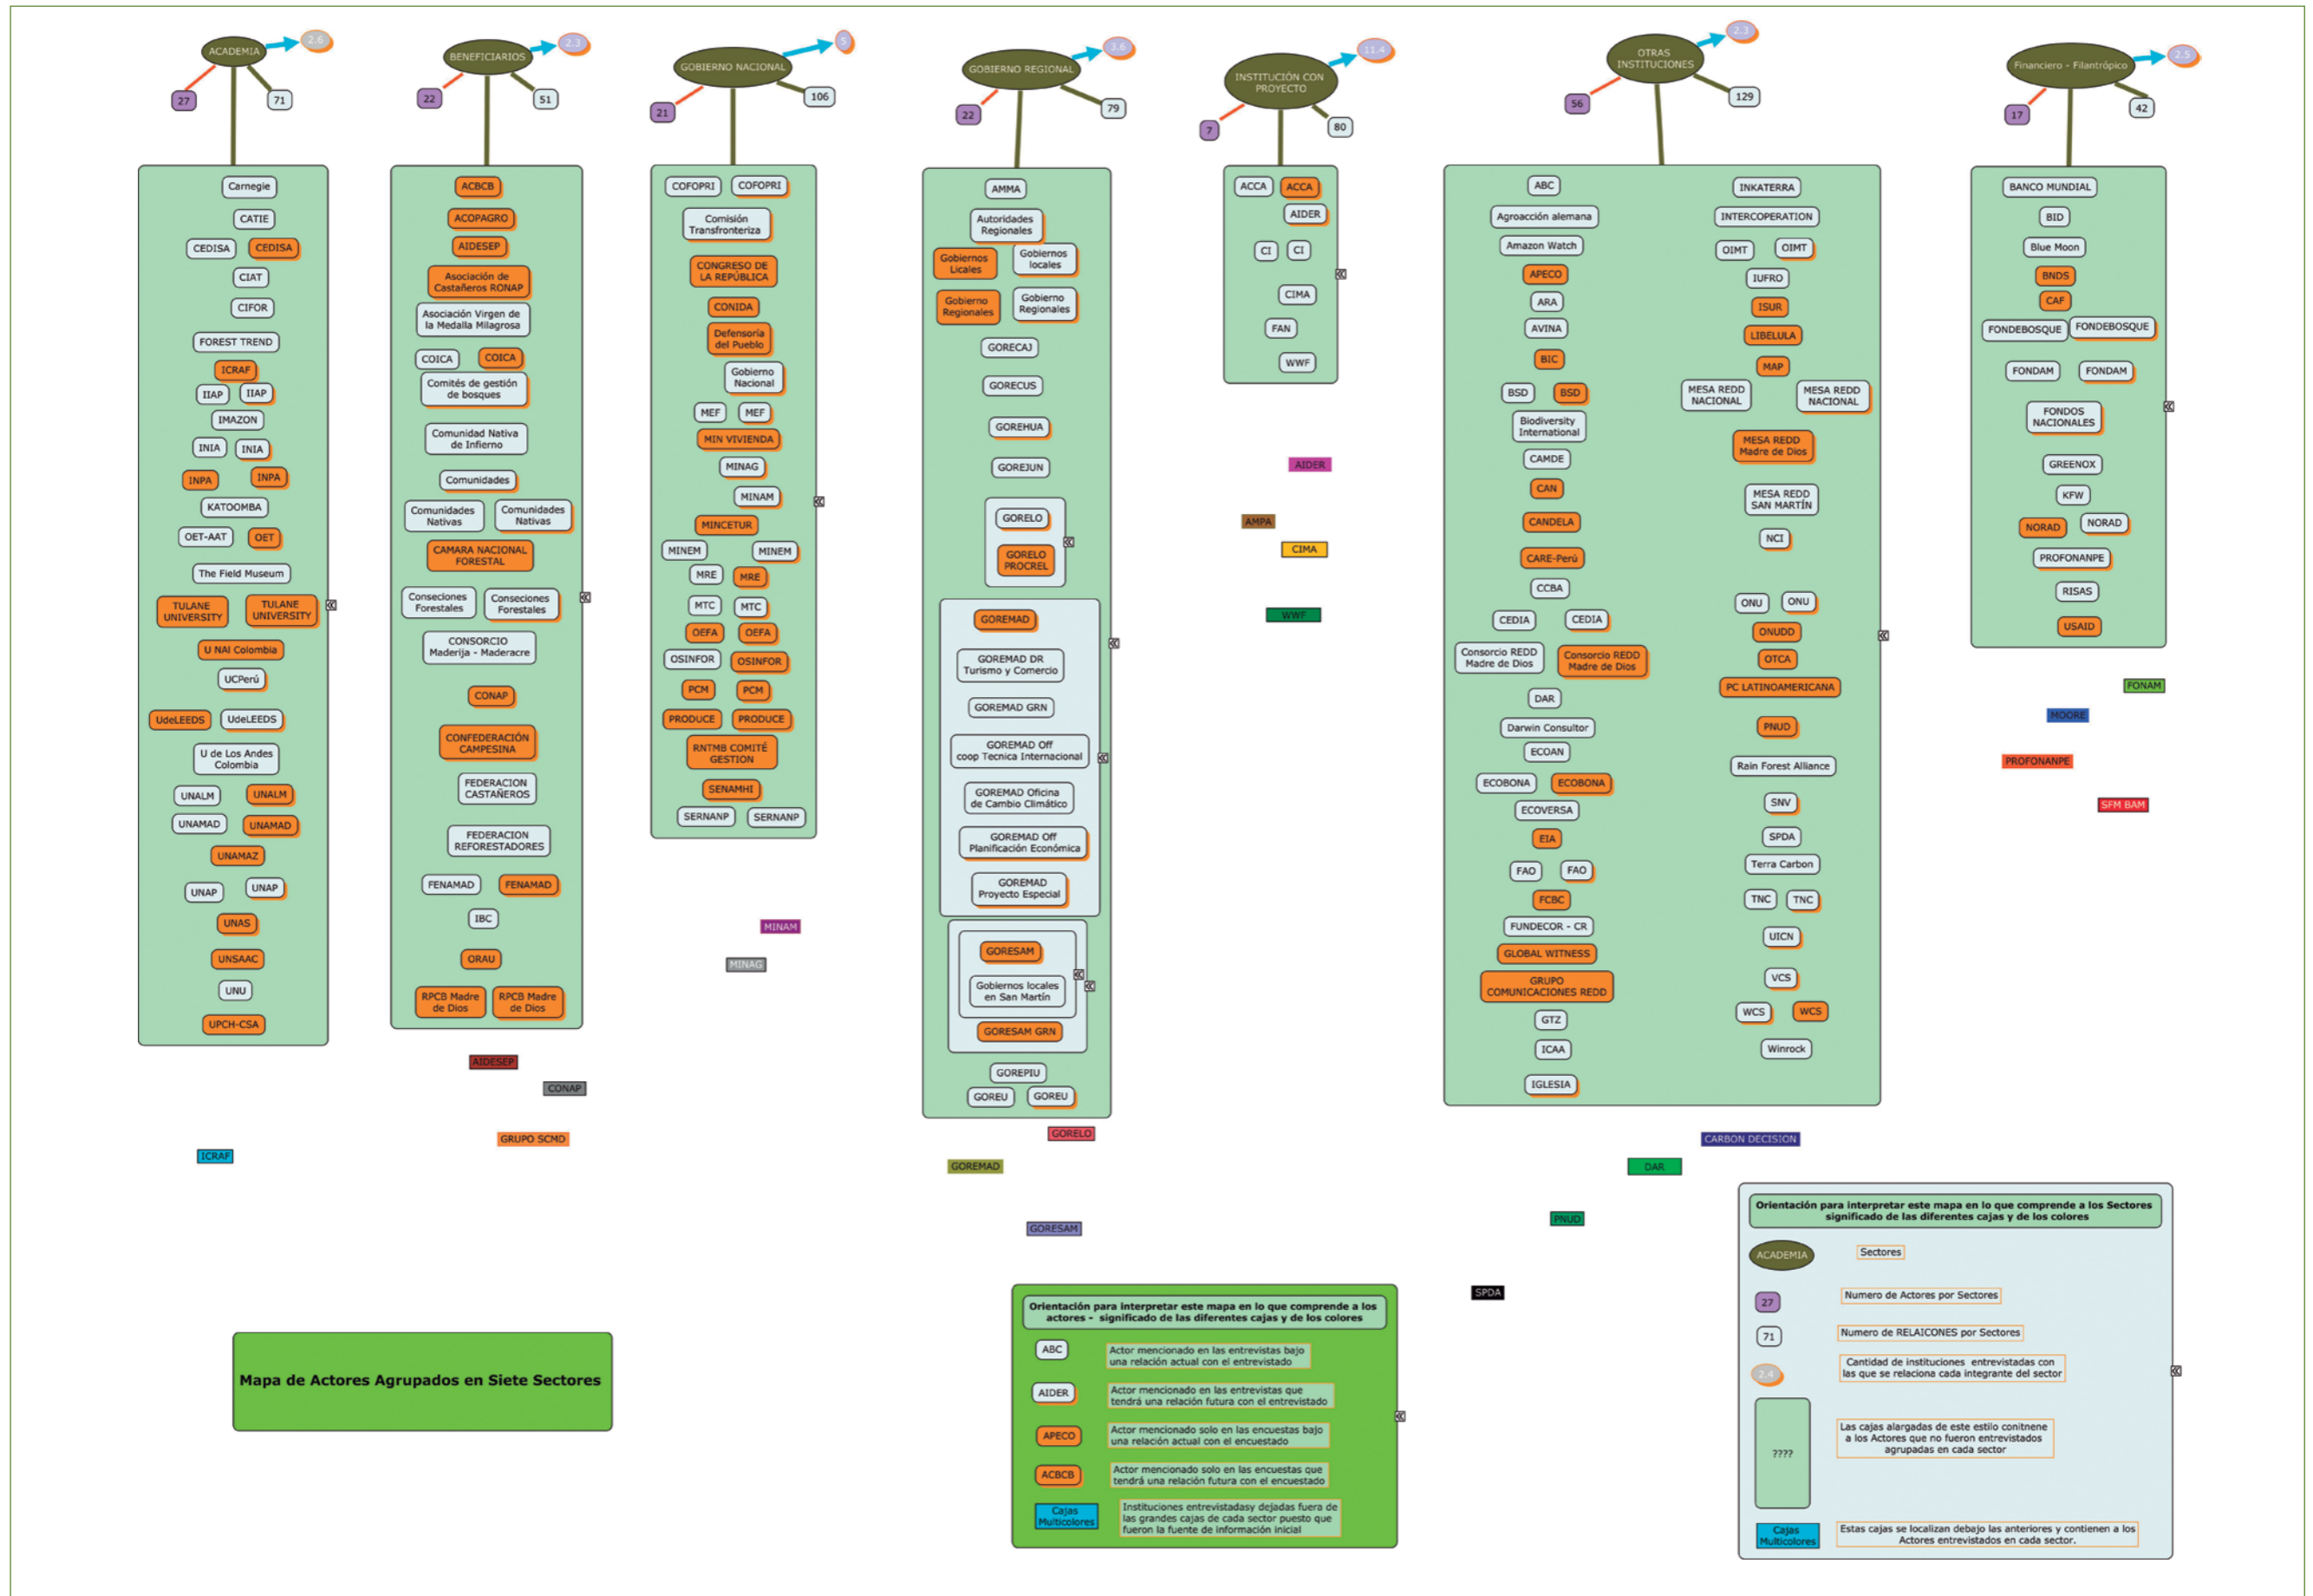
ACADEMIA
2.6
27
71
Carnegie
CATIE
CEDISA CEDISA
CIAT
CIFOR
FOREST TREND
ICRAF
IIAP IIAP
IMAZON
INIA INIA
INPA INPA
KATOOMBA
OET-AAT OET
The Field Museum
TULANE UNIVERSITY TULANE UNIVERSITY
U NAl Colombia
UCPerú
UdeLEEDS UdeLEEDS
U de Los Andes Colombia
UNALM UNALM
UNAMAD UNAMAD
UNAMAZ
UNAP UNAP
UNAS
UNSAAC
UNU
UPCH-CSA
ICRAF

BENEFICIARIOS
2.3
22
51
ACBCB
ACOPAGRO
AIDESEP
Asociación de Castañeros RONAP
Asociación Virgen de la Medalla Milagrosa
COICA COICA
Comités de gestión de bosques
Comunidad Nativa de Infierno
Comunidades
Comunidades Nativas Comunidades Nativas
CAMARA NACIONAL FORESTAL
Conseciones Forestales Conseciones Forestales
CONSORCIO Maderija - Maderacre
CONAP
CONFEDERACIÓN CAMPESINA
FEDERACION CASTAÑEROS
FEDERACION REFORESTADORES
FENAMAD FENAMAD
IBC
ORAU
RPCB Madre de Dios RPCB Madre de Dios
AIDESEP
CONAP
GRUPO SCMD

GOBIERNO NACIONAL
5
21
106
COFOPRI COFOPRI
Comisión Transfronteriza
CONGRESO DE LA REPÚBLICA
CONIDA
Defensoría del Pueblo
Gobierno Nacional
MEF MEF
MIN VIVIENDA
MINAG
MINAM
MINCETUR
MINEM MINEM
MRE MRE
MTC MTC
OEFA OEFA
OSINFOR OSINFOR
PCM PCM
PRODUCE PRODUCE
RNTMB COMITÉ GESTION
SENAMHI
SERNANP SERNANP
MINAM
MINAG

GOBIERNO REGIONAL
3.6
22
79
AMMA
Autoridades Regionales
Gobiernos Licales Gobiernos locales
Gobierno Regionales Gobierno Regionales
GORECAJ
GORECUS
GOREHUA
GOREJUN
GORELO
GORELO PROCREL
GOREMAD
GOREMAD DR Turismo y Comercio
GOREMAD GRN
GOREMAD Off coop Tecnica Internacional
GOREMAD Oficina de Cambio Climático
GOREMAD Off Planificación Económica
GOREMAD Proyecto Especial
GORESAM
Gobiernos locales en San Martín
GORESAM GRN
GOREPIU
GOREU GOREU
GORELO
GOREMAD
GORESAM

INSTITUCIÓN CON PROYECTO
11.4
7
80
ACCA ACCA
AIDER
CI CI
CIMA
FAN
WWF
AIDER
AMPA
CIMA
WWF

OTRAS INSTITUCIONES
2.3
56
129
ABC
Agroacción alemana
Amazon Watch
APECO
ARA
AVINA
BIC
BSD BSD
Biodiversity International
CAMDE
CAN
CANDELA
CARE-Perú
CCBA
CEDIA CEDIA
Consorcio REDD Madre de Dios Consorcio REDD Madre de Dios
DAR
Darwin Consultor
ECOAN
ECOBONA ECOBONA
ECOVERSA
EIA
FAO FAO
FCBC
FUNDECOR - CR
GLOBAL WITNESS
GRUPO COMUNICACIONES REDD
GTZ
ICAA
IGLESIA
INKATERRA
INTERCOOPERATION
OIMT OIMT
IUFRO
ISUR
LIBELULA
MAP
MESA REDD NACIONAL MESA REDD NACIONAL
MESA REDD Madre de Dios
MESA REDD SAN MARTÍN
NCI
ONU ONU
ONUDD
OTCA
PC LATINOAMERICANA
PNUD
Rain Forest Alliance
SNV
SPDA
Terra Carbon
TNC TNC
UICN
VCS
WCS WCS
Winrock
CARBON DECISION
DAR
PNUD
SPDA

Financiero - Filantrópico
2.5
17
42
BANCO MUNDIAL
BID
Blue Moon
BNDS
CAF
FONDEBOSQUE FONDEBOSQUE
FONDAM FONDAM
FONDOS NACIONALES
GREENOX
KFW
NORAD NORAD
PROFONANPE
RISAS
USAID
FONAM
MOORE
PROFONANPE
SFM BAM

Mapa de Actores Agrupados en Siete Sectores

Orientación para interpretar este mapa en lo que comprende a los actores - significado de las diferentes cajas y de los colores
ABC — Actor mencionado en las entrevistas bajo una relación actual con el entrevistado
AIDER — Actor mencionado en las entrevistas que tendrá una relación futura con el entrevistado
APECO — Actor mencionado solo en las encuestas bajo una relación actual con el encuestado
ACBCB — Actor mencionado solo en las encuestas que tendrá una relación futura con el encuestado
Cajas Multicolores — Instituciones entrevistadasy dejadas fuera de las grandes cajas de cada sector puesto que fueron la fuente de información inicial

Orientación para interpretar este mapa en lo que comprende a los Sectores significado de las diferentes cajas y de los colores
ACADEMIA — Sectores
27 — Numero de Actores por Sectores
71 — Numero de RELAICONES por Sectores
2.4 — Cantidad de instituciones entrevistadas con las que se relaciona cada integrante del sector
???? — Las cajas alargadas de este estilo coitnene a los Actores que no fueron entrevistados agrupadas en cada sector
Cajas Multicolores — Estas cajas se localizan debajo las anteriores y contienen a los Actores entrevistados en cada sector.